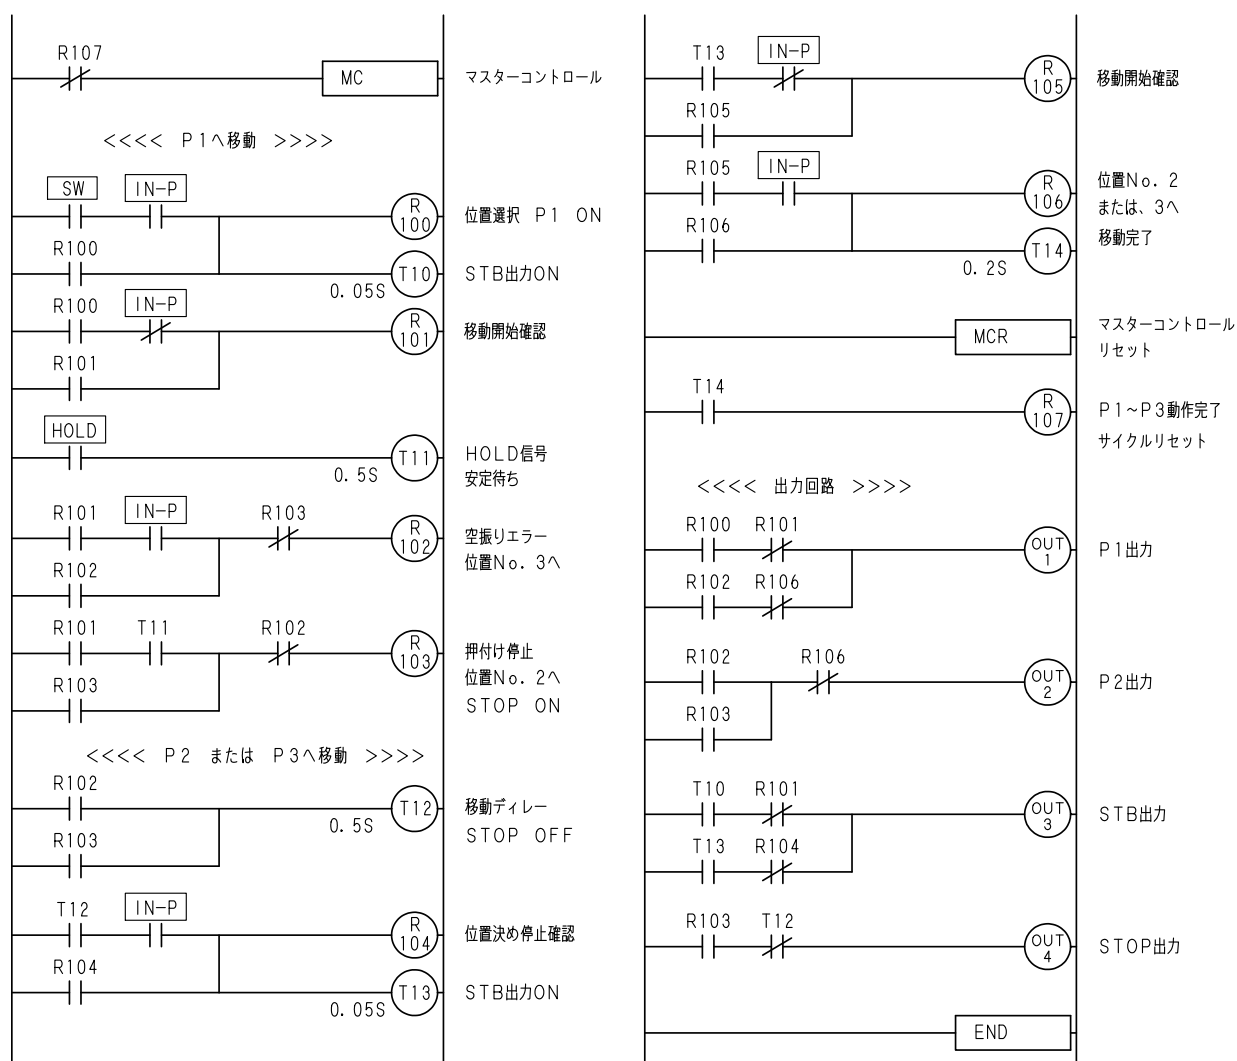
R107
MC
マスターコントロール

<<<< P1へ移動 >>>>

SW
IN-P
R
100
位置選択 P1 ON
R100
T10
0.05S
STB出力ON
R100
IN-P
R
101
移動開始確認
R101

HOLD
T11
0.5S
HOLD信号
安定待ち

R101
IN-P
R103
R
102
空振りエラー
位置No. 3へ
R102

R101
T11
R102
R
103
押付け停止
位置No. 2へ
STOP ON
R103

<<<< P2 または P3へ移動 >>>>

R102
T12
0.5S
移動ディレー
STOP OFF
R103

T12
IN-P
R
104
位置決め停止確認
R104
T13
0.05S
STB出力ON

T13
IN-P
R
105
移動開始確認
R105

R105
IN-P
R
106
位置No. 2
または、3へ
移動完了
R106
T14
0.2S

MCR
マスターコントロール
リセット

T14
R
107
P1~P3動作完了
サイクルリセット

<<<< 出力回路 >>>>

R100
R101
OUT
1
P1出力
R102
R106

R102
R106
OUT
2
P2出力
R103

T10
R101
OUT
3
STB出力
T13
R104

R103
T12
OUT
4
STOP出力

END